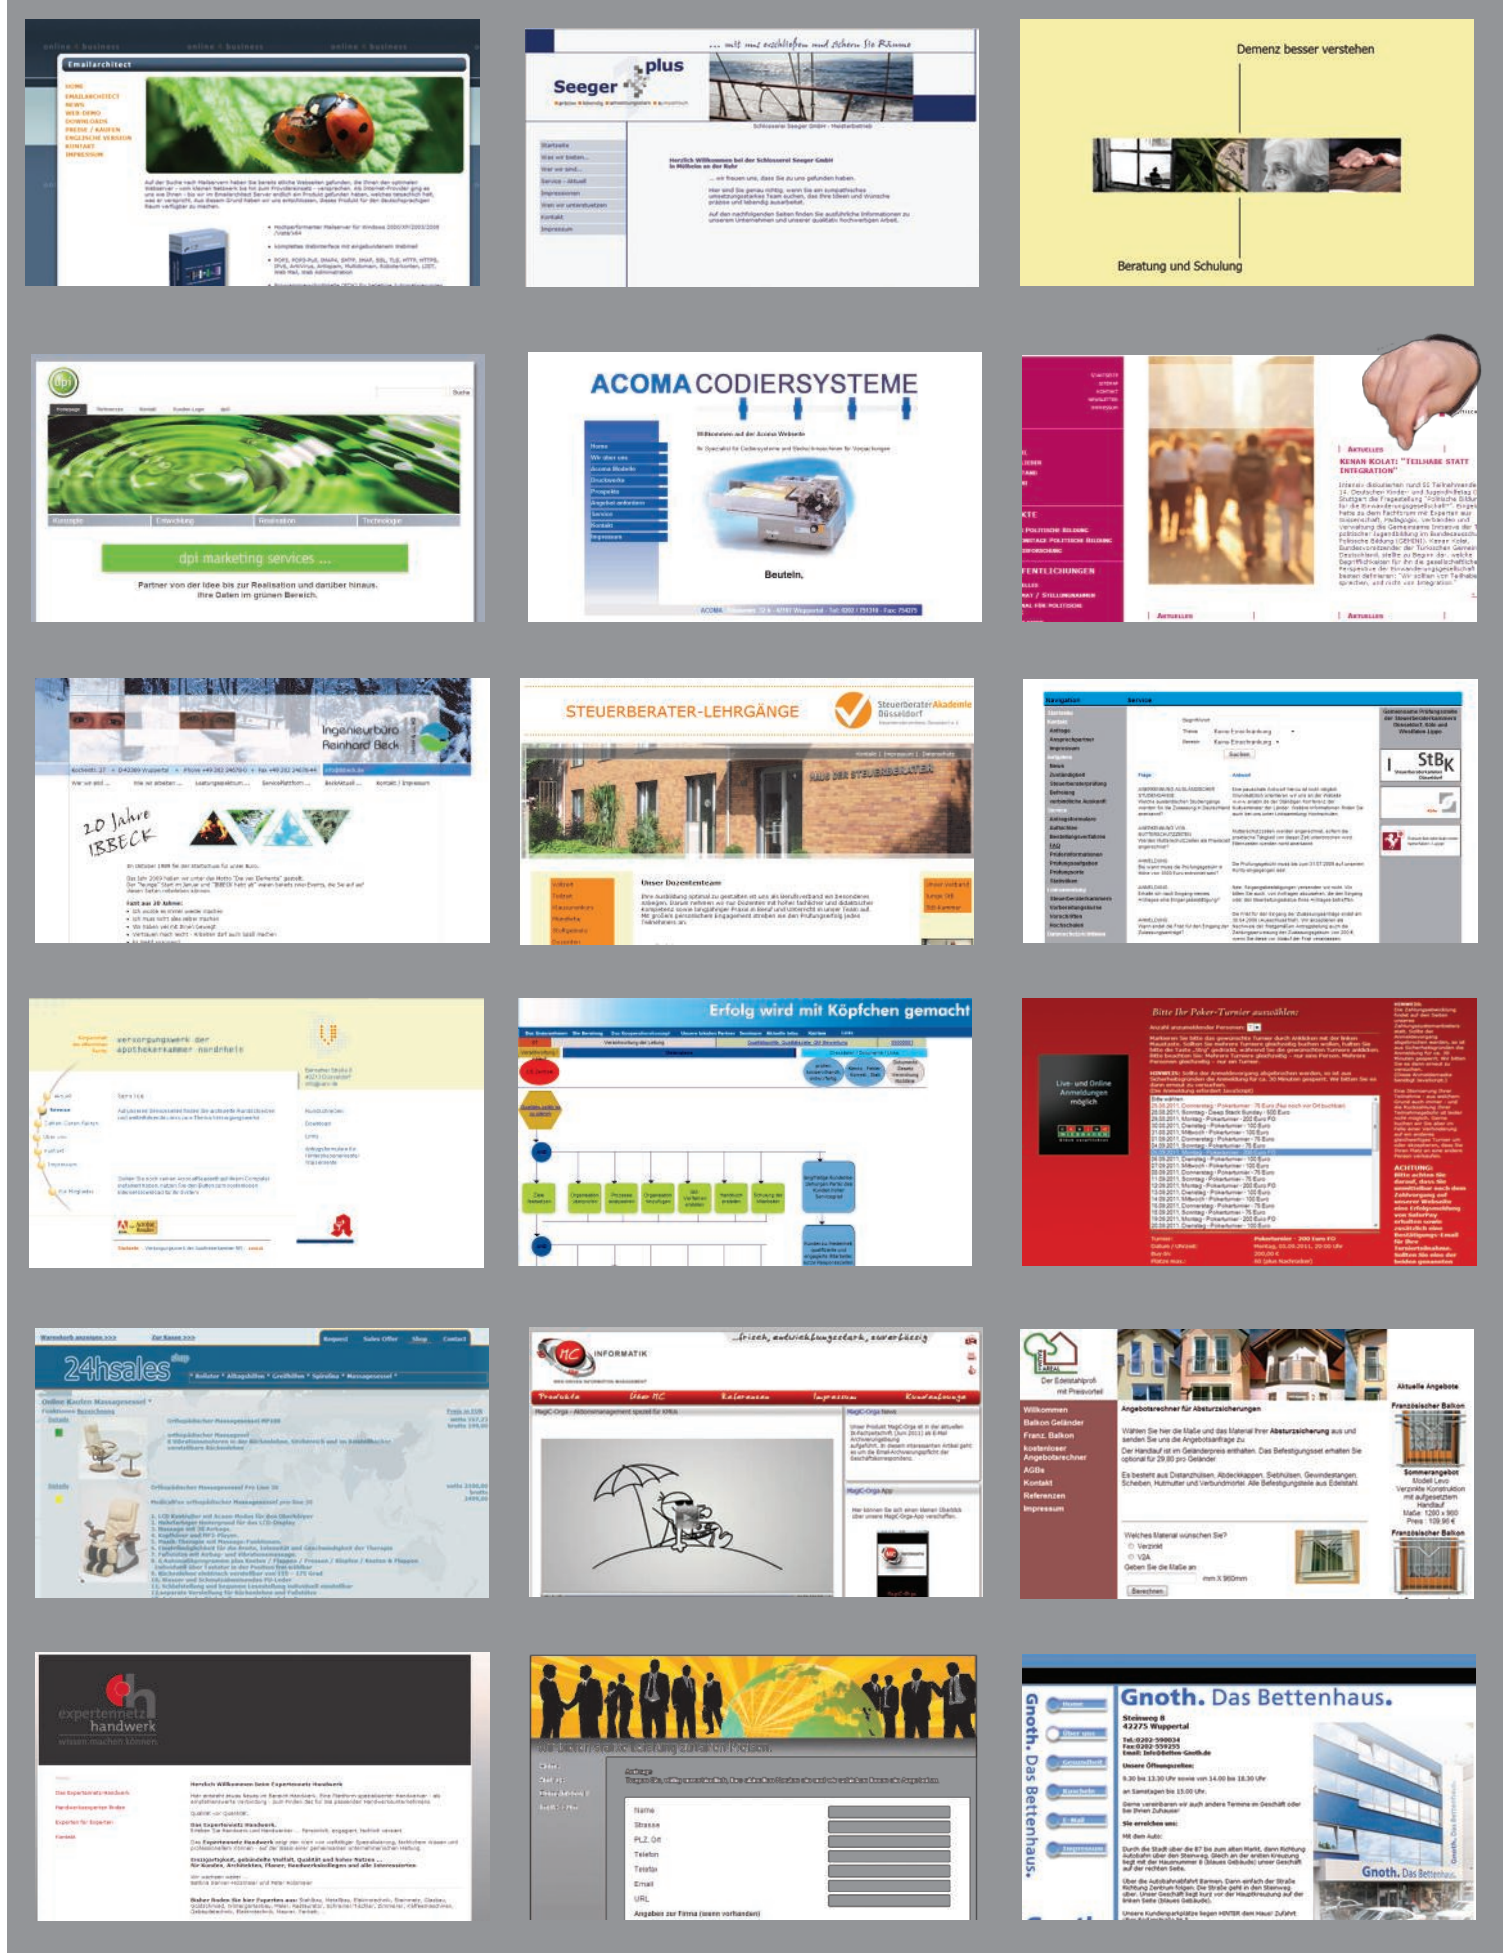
Emailarchitect

... mit uns erschließen und sichern Sie Räume

Seeger plus

Demenz besser verstehen

Beratung und Schulung

dpi

dpi marketing services ...

Partner von der Idee bis zur Realisation und darüber hinaus. Ihre Daten im grünen Bereich.

ACOMA CODIERSYSTEME

Beuteln.

Aktuelles

Kenan Kolat: "Teilhabe statt Integration"

Ingenieurbüro Reinhard Beck

20 Jahre IBBECK

STEUERBERATER-LEHRGÄNGE

SteuerberaterAkademie Düsseldorf

Haus der Steuerberater

Unser Dozententeam

StBK

versorgungswerk der apothekerkammer nordrhein

Erfolg wird mit Köpfchen gemacht

Bitte Ihr Poker-Turnier auswählen:

Live- und Online Anmeldungen möglich

ACHTUNG:

24hsales

MC INFORMATIK

...frisch, entwicklungsstark, zuverlässig

Produkte Über MC Referenzen Impressum Kundenlounge

Der Edelstahlprofi mit Preisvorteil

Aktuelle Angebote

Angebotsrechner für Absturzsicherungen

Französischer Balkon

Sommerangebot

expertennetz handwerk

wissen machen können

Gnoth. Das Bettenhaus.

Steinweg 8
42275 Wuppertal

Gnoth. Das Bettenhaus

Name
Strasse
PLZ, Ort
Telefon
Telefax
Email
URL